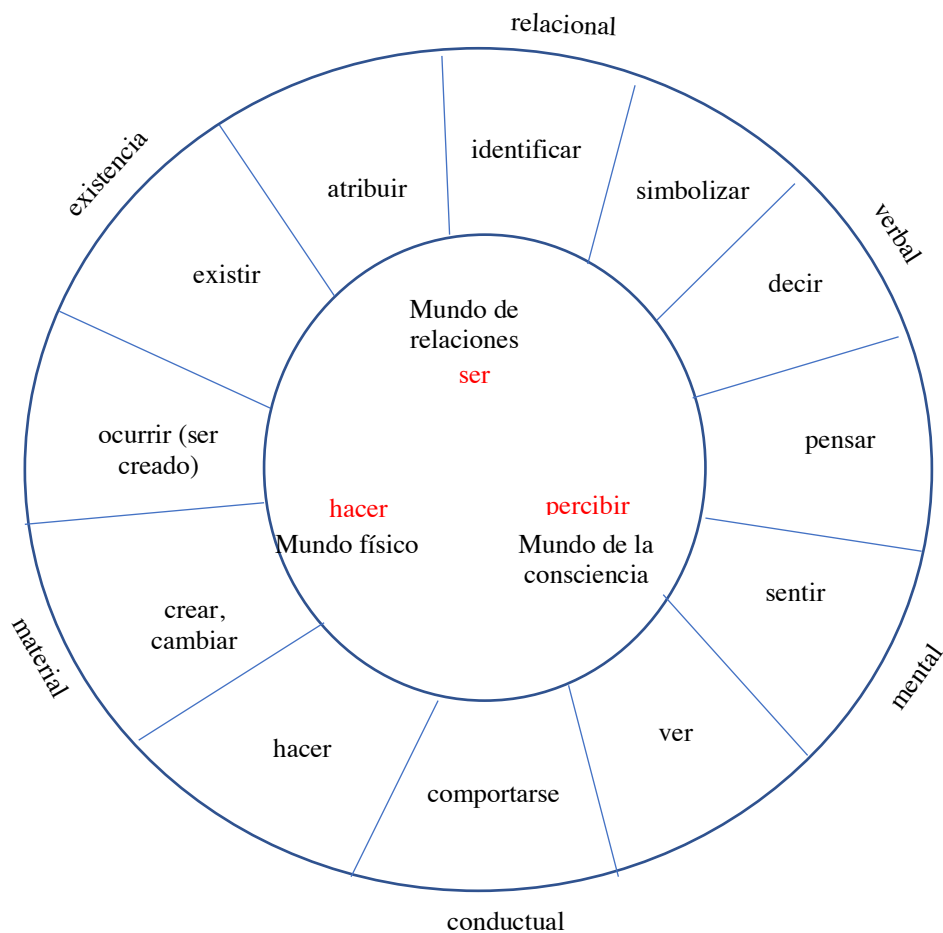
relacional

existencia

verbal

identificar

atribuir

simbolizar

existir

decir

Mundo de relaciones
ser

pensar

ocurrir (ser creado)

hacer
Mundo físico

percibir
Mundo de la consciencia

sentir

crear, cambiar

material

mental

hacer

ver

comportarse

conductual